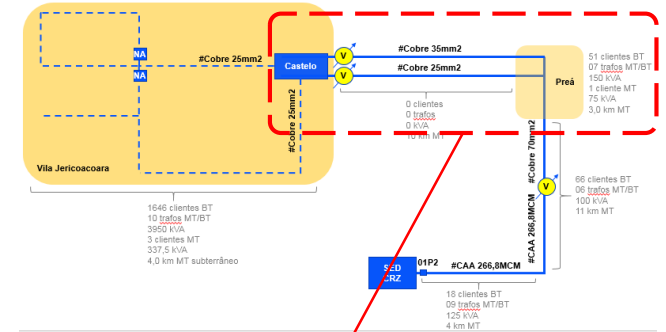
NA
NA
#Cobre 25mm2
Castelo
V
V
#Cobre 35mm2
#Cobre 25mm2
Preá
51 clientes BT
07 trafos MT/BT
150 kVA
1 cliente MT
75 kVA
3,0 km MT
#Cobre 25mm2
0 clientes
0 trafos
0 kVA
10 km MT
#Cobre 70mm2
V
Vila Jericoacoara
66 clientes BT
06 trafos MT/BT
100 kVA
11 km MT
#CAA 266,8MCM
1646 clientes BT
10 trafos MT/BT
3950 kVA
3 clientes MT
337,5 kVA
4,0 km MT subterrâneo
SED CRZ
01P2
#CAA 266,8MCM
18 clientes BT
09 trafos MT/BT
125 kVA
4 km MT